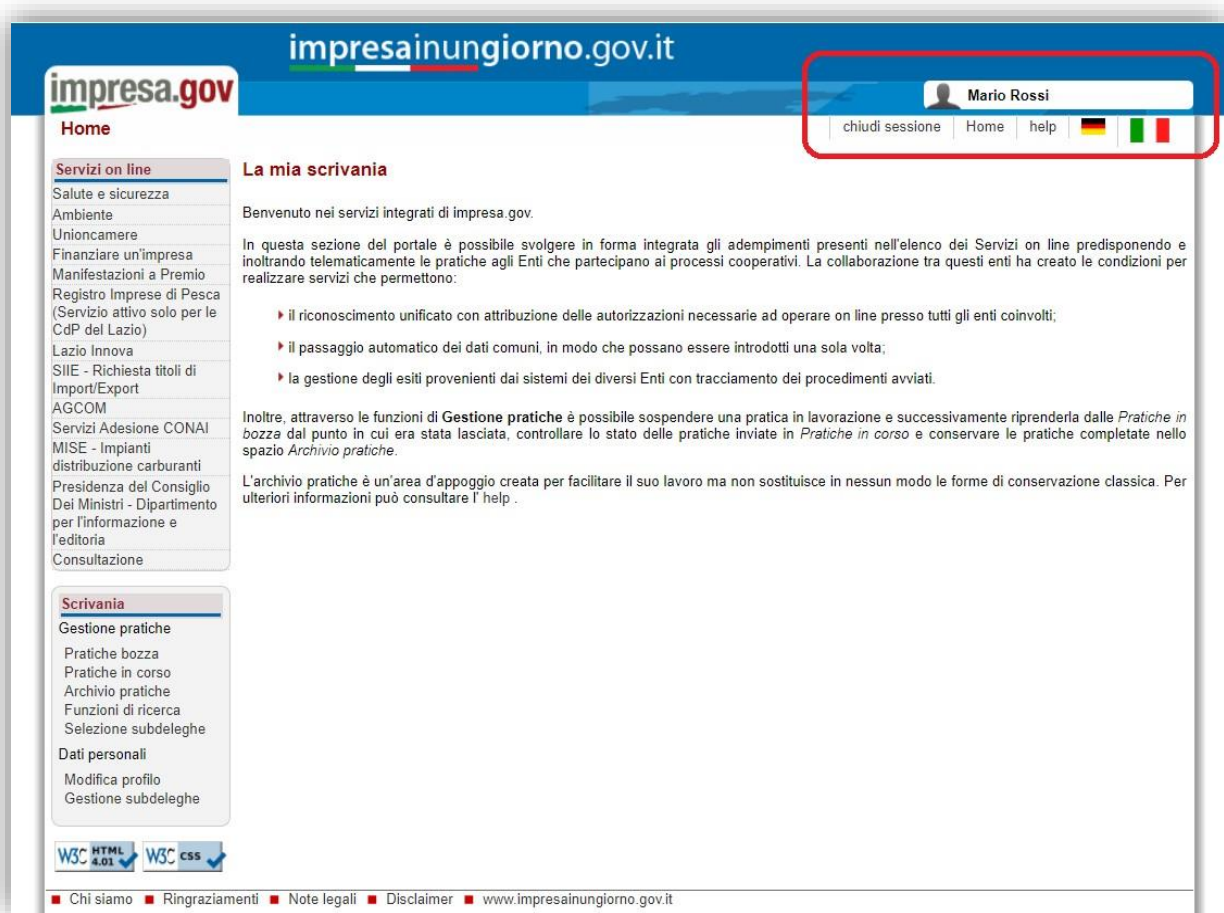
impresainungiorno.gov.it

impresa.gov

Home

Mario Rossi

chiudi sessione | Home | help

Servizi on line
Salute e sicurezza
Ambiente
Unioncamere
Finanziare un'impresa
Manifestazioni a Premio
Registro Imprese di Pesca (Servizio attivo solo per le CdP del Lazio)
Lazio Innova
SIIE - Richiesta titoli di Import/Export
AGCOM
Servizi Adesione CONAI
MISE - Impianti distribuzione carburanti
Presidenza del Consiglio Dei Ministri - Dipartimento per l'informazione e l'editoria
Consultazione

Scrivania
Gestione pratiche
Pratiche bozza
Pratiche in corso
Archivio pratiche
Funzioni di ricerca
Selezione subdeleghe
Dati personali
Modifica profilo
Gestione subdeleghe

W3C HTML 4.01 W3C CSS

La mia scrivania

Benvenuto nei servizi integrati di impresa.gov.

In questa sezione del portale è possibile svolgere in forma integrata gli adempimenti presenti nell'elenco dei Servizi on line predisponendo e inoltrando telematicamente le pratiche agli Enti che partecipano ai processi cooperativi. La collaborazione tra questi enti ha creato le condizioni per realizzare servizi che permettono:

il riconoscimento unificato con attribuzione delle autorizzazioni necessarie ad operare on line presso tutti gli enti coinvolti;

il passaggio automatico dei dati comuni, in modo che possano essere introdotti una sola volta;

la gestione degli esiti provenienti dai sistemi dei diversi Enti con tracciamento dei procedimenti avviati.

Inoltre, attraverso le funzioni di Gestione pratiche è possibile sospendere una pratica in lavorazione e successivamente riprenderla dalle Pratiche in bozza dal punto in cui era stata lasciata, controllare lo stato delle pratiche inviate in Pratiche in corso e conservare le pratiche completate nello spazio Archivio pratiche.

L'archivio pratiche è un'area d'appoggio creata per facilitare il suo lavoro ma non sostituisce in nessun modo le forme di conservazione classica. Per ulteriori informazioni può consultare l' help .

Chi siamo ■ Ringraziamenti ■ Note legali ■ Disclaimer ■ www.impresainungiorno.gov.it